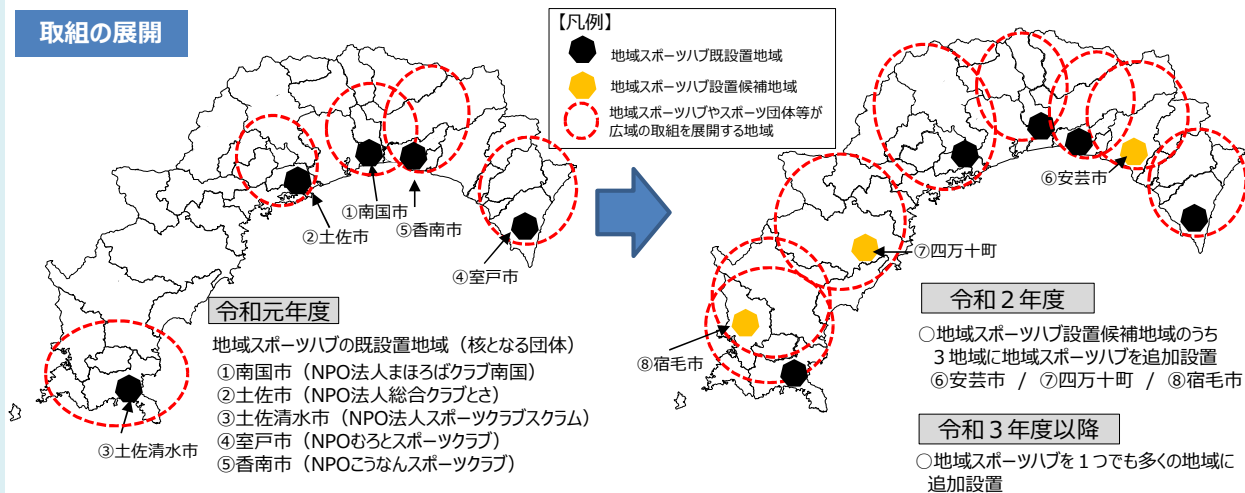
取組の展開

【凡例】
地域スポーツハブ既設置地域
地域スポーツハブ設置候補地域
地域スポーツハブやスポーツ団体等が広域の取組を展開する地域

①南国市
⑤香南市
②土佐市
④室戸市
③土佐清水市

令和元年度
地域スポーツハブの既設置地域（核となる団体）
①南国市（NPO法人まほろばクラブ南国）
②土佐市（NPO法人総合クラブとさ）
③土佐清水市（NPO法人スポーツクラブスクラム）
④室戸市（NPOむろとスポーツクラブ）
⑤香南市（NPOこうなんスポーツクラブ）

⑥安芸市
⑦四万十町
⑧宿毛市

令和２年度
○地域スポーツハブ設置候補地域のうち３地域に地域スポーツハブを追加設置
⑥安芸市 / ⑦四万十町 / ⑧宿毛市

令和３年度以降
○地域スポーツハブを１つでも多くの地域に追加設置